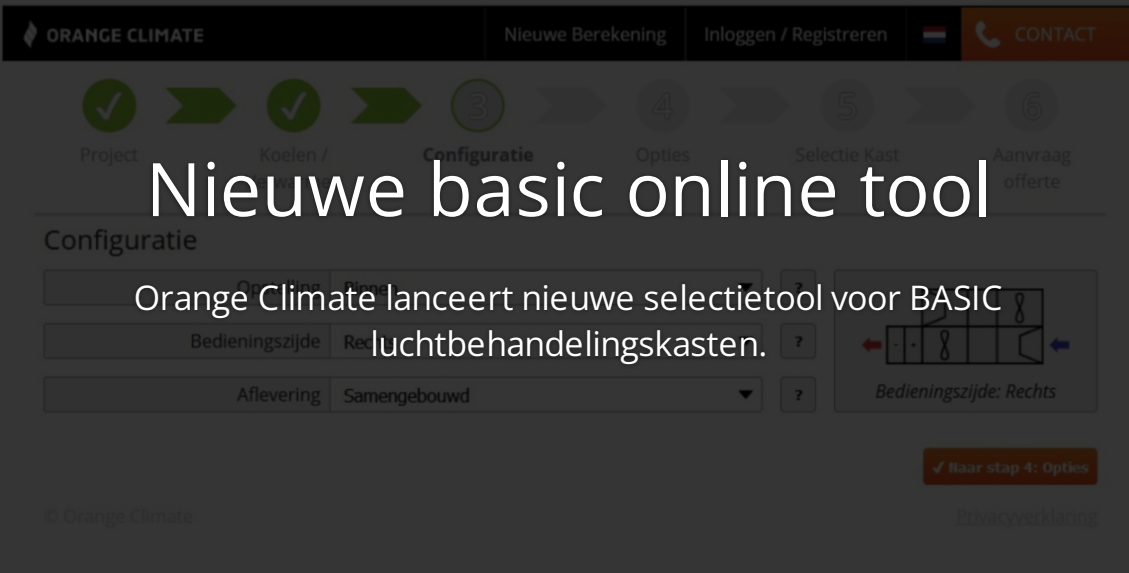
ORANGE CLIMATE

Nieuwe Berekening

Inloggen / Registreren

CONTACT

3

4

5

6

Project

Koelen / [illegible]

Configuratie

Opties

Selectie Kast

Aanvraag offerte

Nieuwe basic online tool

Orange Climate lanceert nieuwe selectietool voor BASIC luchtbehandelingskasten.

Configuratie

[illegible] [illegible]

?

Bedieningszijde

Rech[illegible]

?

Aflevering

Samengebouwd

?

Bedieningszijde: Rechts

✓ Naar stap 4: Opties

© Orange Climate

Privacyverklaring